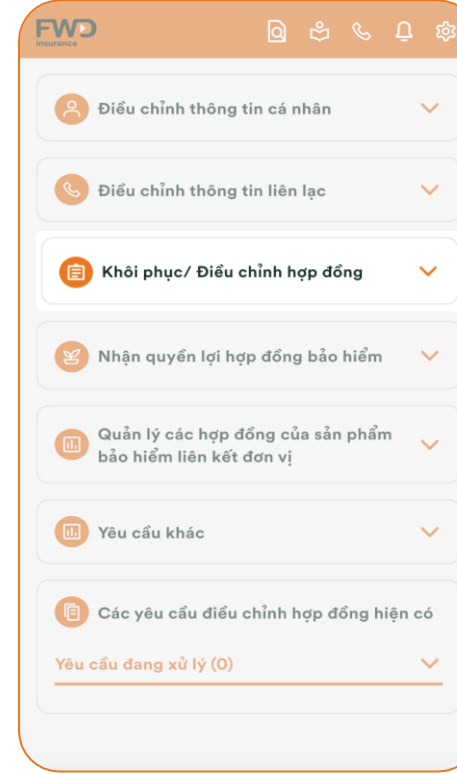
FWD
insurance

Điều chỉnh thông tin cá nhân

Điều chỉnh thông tin liên lạc

Khôi phục/ Điều chỉnh hợp đồng

Nhận quyền lợi hợp đồng bảo hiểm

Quản lý các hợp đồng của sản phẩm bảo hiểm liên kết đơn vị

Yêu cầu khác

Các yêu cầu điều chỉnh hợp đồng hiện có

Yêu cầu đang xử lý (0)